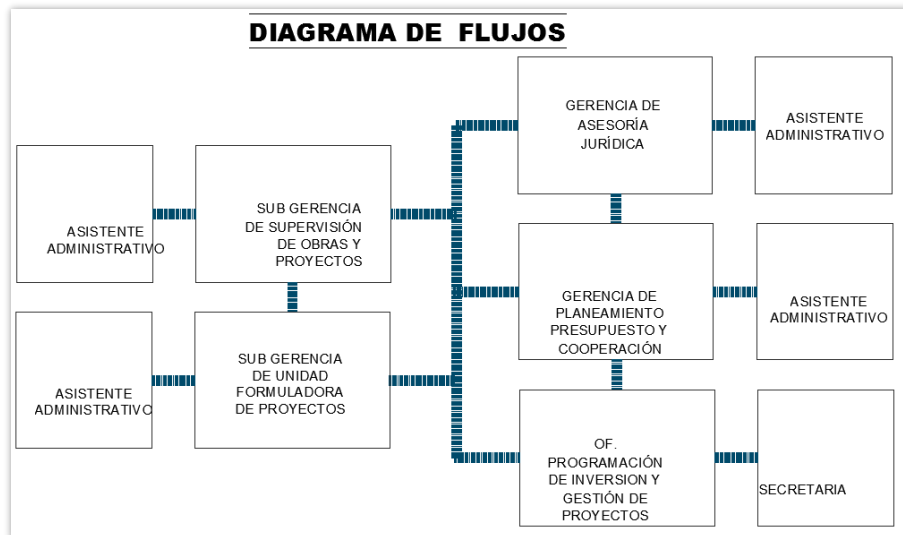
DIAGRAMA DE FLUJOS

GERENCIA DE ASESORÍA JURÍDICA

ASISTENTE ADMINISTRATIVO

ASISTENTE ADMINISTRATIVO

SUB GERENCIA DE SUPERVISIÓN DE OBRAS Y PROYECTOS

GERENCIA DE PLANEAMIENTO PRESUPUESTO Y COOPERACIÓN

ASISTENTE ADMINISTRATIVO

ASISTENTE ADMINISTRATIVO

SUB GERENCIA DE UNIDAD FORMULADORA DE PROYECTOS

OF. PROGRAMACIÓN DE INVERSION Y GESTIÓN DE PROYECTOS

SECRETARIA